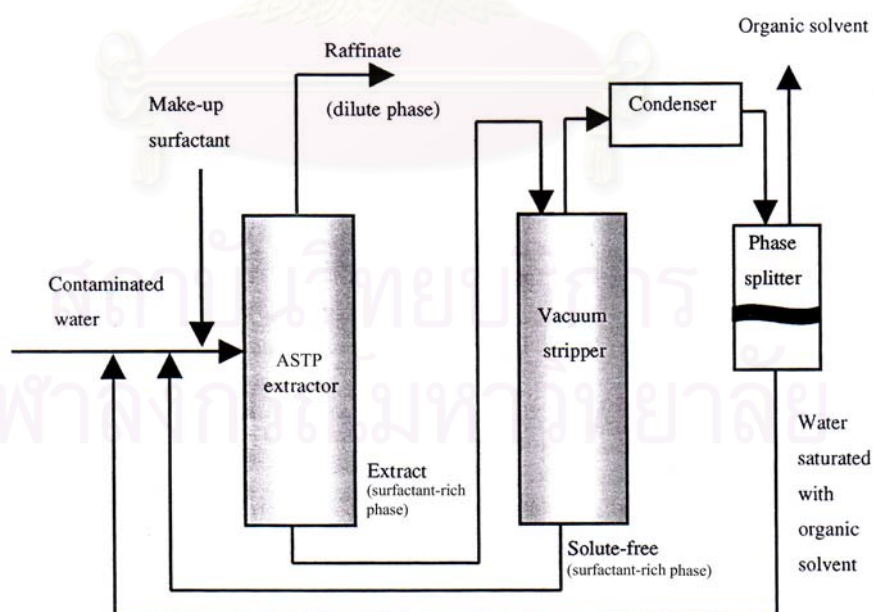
Raffinate

(dilute phase)

Make-up surfactant

Organic solvent

Condenser

Contaminated water

ASTP extractor

Vacuum stripper

Phase splitter

Extract (surfactant-rich phase)

Solute-free (surfactant-rich phase)

Water saturated with organic solvent

สถาบันวิทยบริการ
จุฬาลงกรณ์มหาวิทยาลัย